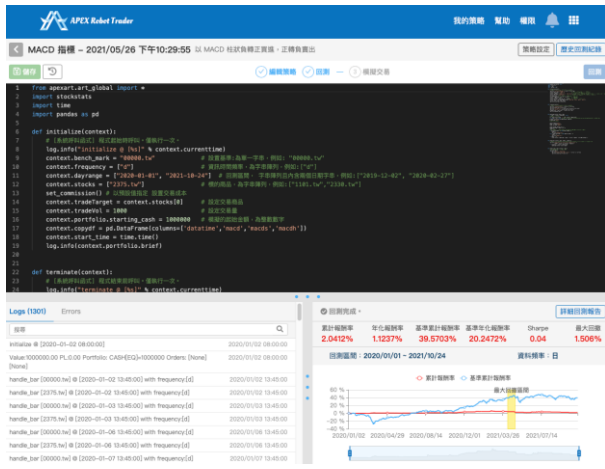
APEX Robot Trader

我的策略 幫助 權限

MACD 指標 - 2021/05/26 下午10:29:55 以 MACD 柱狀負轉正買進，正轉負賣出

策略設定 歷史回測紀錄

儲存

編輯策略 回測 模擬交易

回測

```
1  from apexart.art_global import *
2  import stockstats
3  import time
4  import pandas as pd
5
6  def initialize(context):
7      # [系統呼叫函式] 程式啟動時呼叫，僅執行一次。
8      log.info("initialize @ [%s]" % context.currenttime)
9      context.bench_mark = "00000.tw"          # 設置基準；為單一字串，例如: "00000.tw"
10     context.frequency = ["d"]                # 資料的頻率，為字串陣列，例如: ["d"]
11     context.dayrange = ["2020-01-01", "2021-10-24"]  # 回測區間，字串陣列之內含兩個日期字串，例如: ["2019-12-02", "2020-02-27"]
12     context.stocks = ["2375.tw"]             # 標的商品，為字串陣列，例如: ["1101.tw","2330.tw"]
13     set_commission() # 以預設值設定 設置交易成本
14     context.tradeTarget = context.stocks[0]      # 設定交易商品
15     context.tradeVol = 1000                  # 設定交易量
16     context.portfolio.starting_cash = 1000000    # 模擬的起始金額，為整數數字
17     context.copydf = pd.DataFrame(columns=['datetime','macd','macds','macdh'])
18     context.start_time = time.time()
19     log.info(context.portfolio.brief)
20
21
22 def terminate(context):
23     # [系統呼叫函式] 程式結束前呼叫，僅執行一次。
24     log.info("terminate @ [%s]" % context.currenttime)
```

Logs (1301) Errors

搜尋

| | |
|---|---|
| initialize @ [2020-01-02 08:00:00] | 2020/01/02 08:00:00 |
| Value:1000000.00 PL:0.00 Portfolio: CASH[CG]=1000000 Orders: [None] [None] | 2020/01/02 08:00:00 |
| handle_bar [00000.tw] @ [2020-01-02 13:45:00] with frequency[d] | 2020/01/02 13:45:00 |
| handle_bar [2375.tw] @ [2020-01-02 13:45:00] with frequency[d] | 2020/01/02 13:45:00 |
| handle_bar [00000.tw] @ [2020-01-03 13:45:00] with frequency[d] | 2020/01/03 13:45:00 |
| handle_bar [2375.tw] @ [2020-01-03 13:45:00] with frequency[d] | 2020/01/03 13:45:00 |
| handle_bar [00000.tw] @ [2020-01-06 13:45:00] with frequency[d] | 2020/01/06 13:45:00 |
| handle_bar [2375.tw] @ [2020-01-06 13:45:00] with frequency[d] | 2020/01/06 13:45:00 |
| handle_bar [00000.tw] @ [2020-01-07 13:45:00] with frequency[d] | 2020/01/07 13:45:00 |

回測完成。 詳細回測報告

| 累計報酬率 | 年化報酬率 | 基準累計報酬率 | 基準年化報酬率 | Sharpe | 最大回撤 |
|---|---|---|---|---|---|
| 2.0412% | 1.1237% | 39.5703% | 20.2472% | 0.04 | 1.506% |

回測區間：2020/01/01 ~ 2021/10/24 資料頻率：日

累計報酬率 基準累計報酬率

最大回撤區間

2020/01/02 2020/04/29 2020/08/14 2020/12/01 2021/03/26 2021/07/14